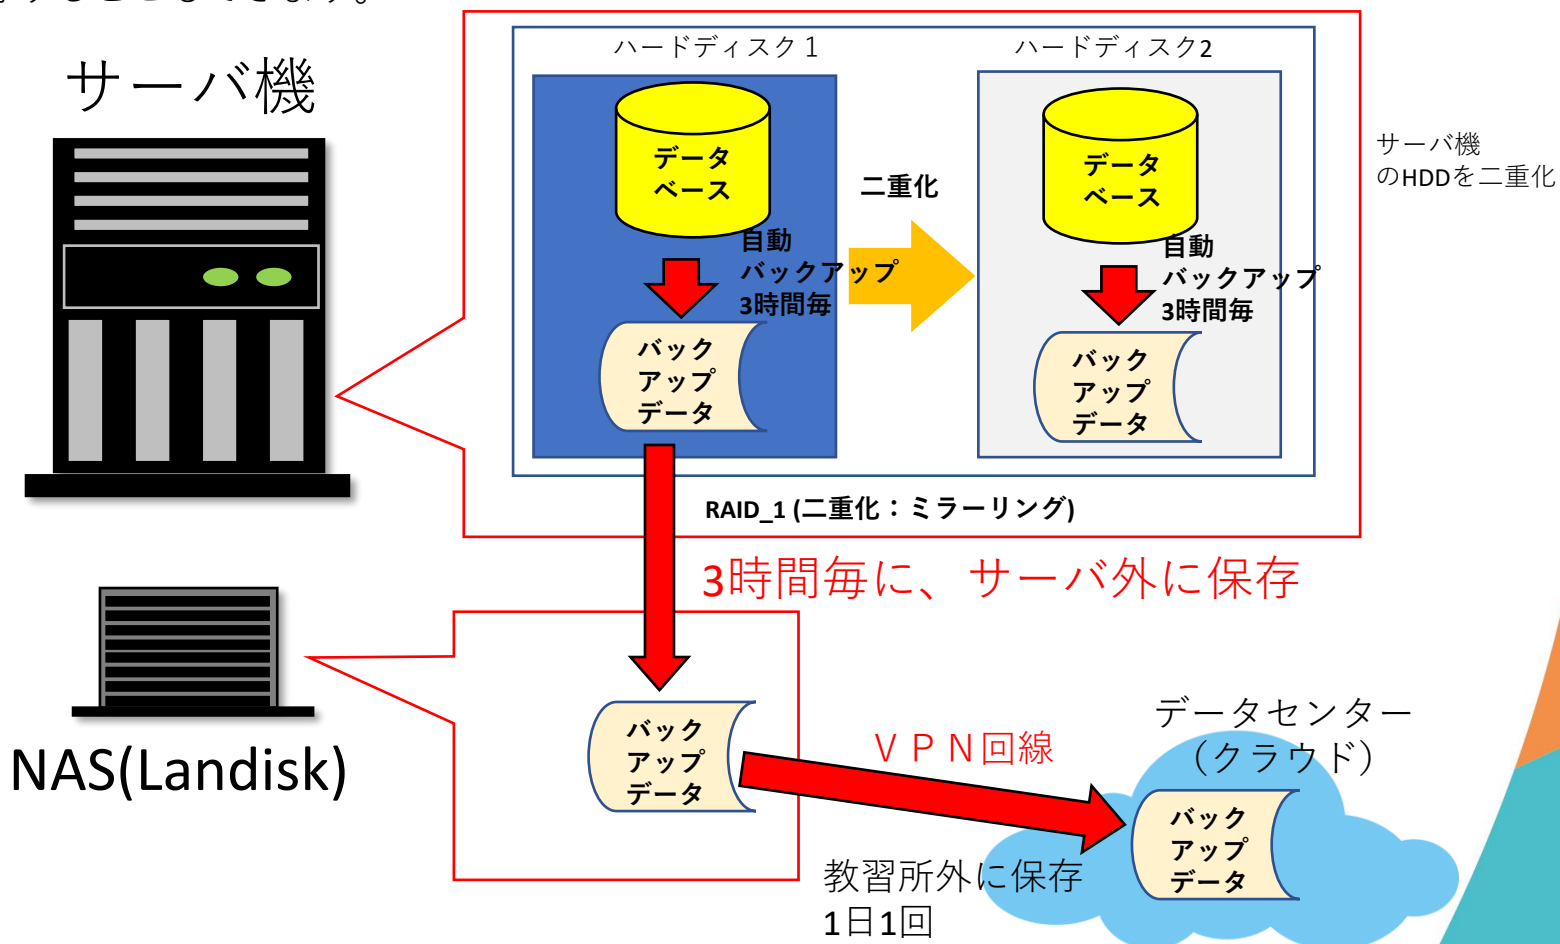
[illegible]

サーバ機

ハードディスク１

データ ベース

自動 バックアップ 3時間毎

バック アップ データ

二重化

ハードディスク2

データ ベース

自動 バックアップ 3時間毎

バック アップ データ

サーバ機 のHDDを二重化

RAID_1 (二重化：ミラーリング)

3時間毎に、サーバ外に保存

NAS(Landisk)

バック アップ データ

ＶＰＮ回線

データセンター （クラウド）

バック アップ データ

教習所外に保存 1日1回